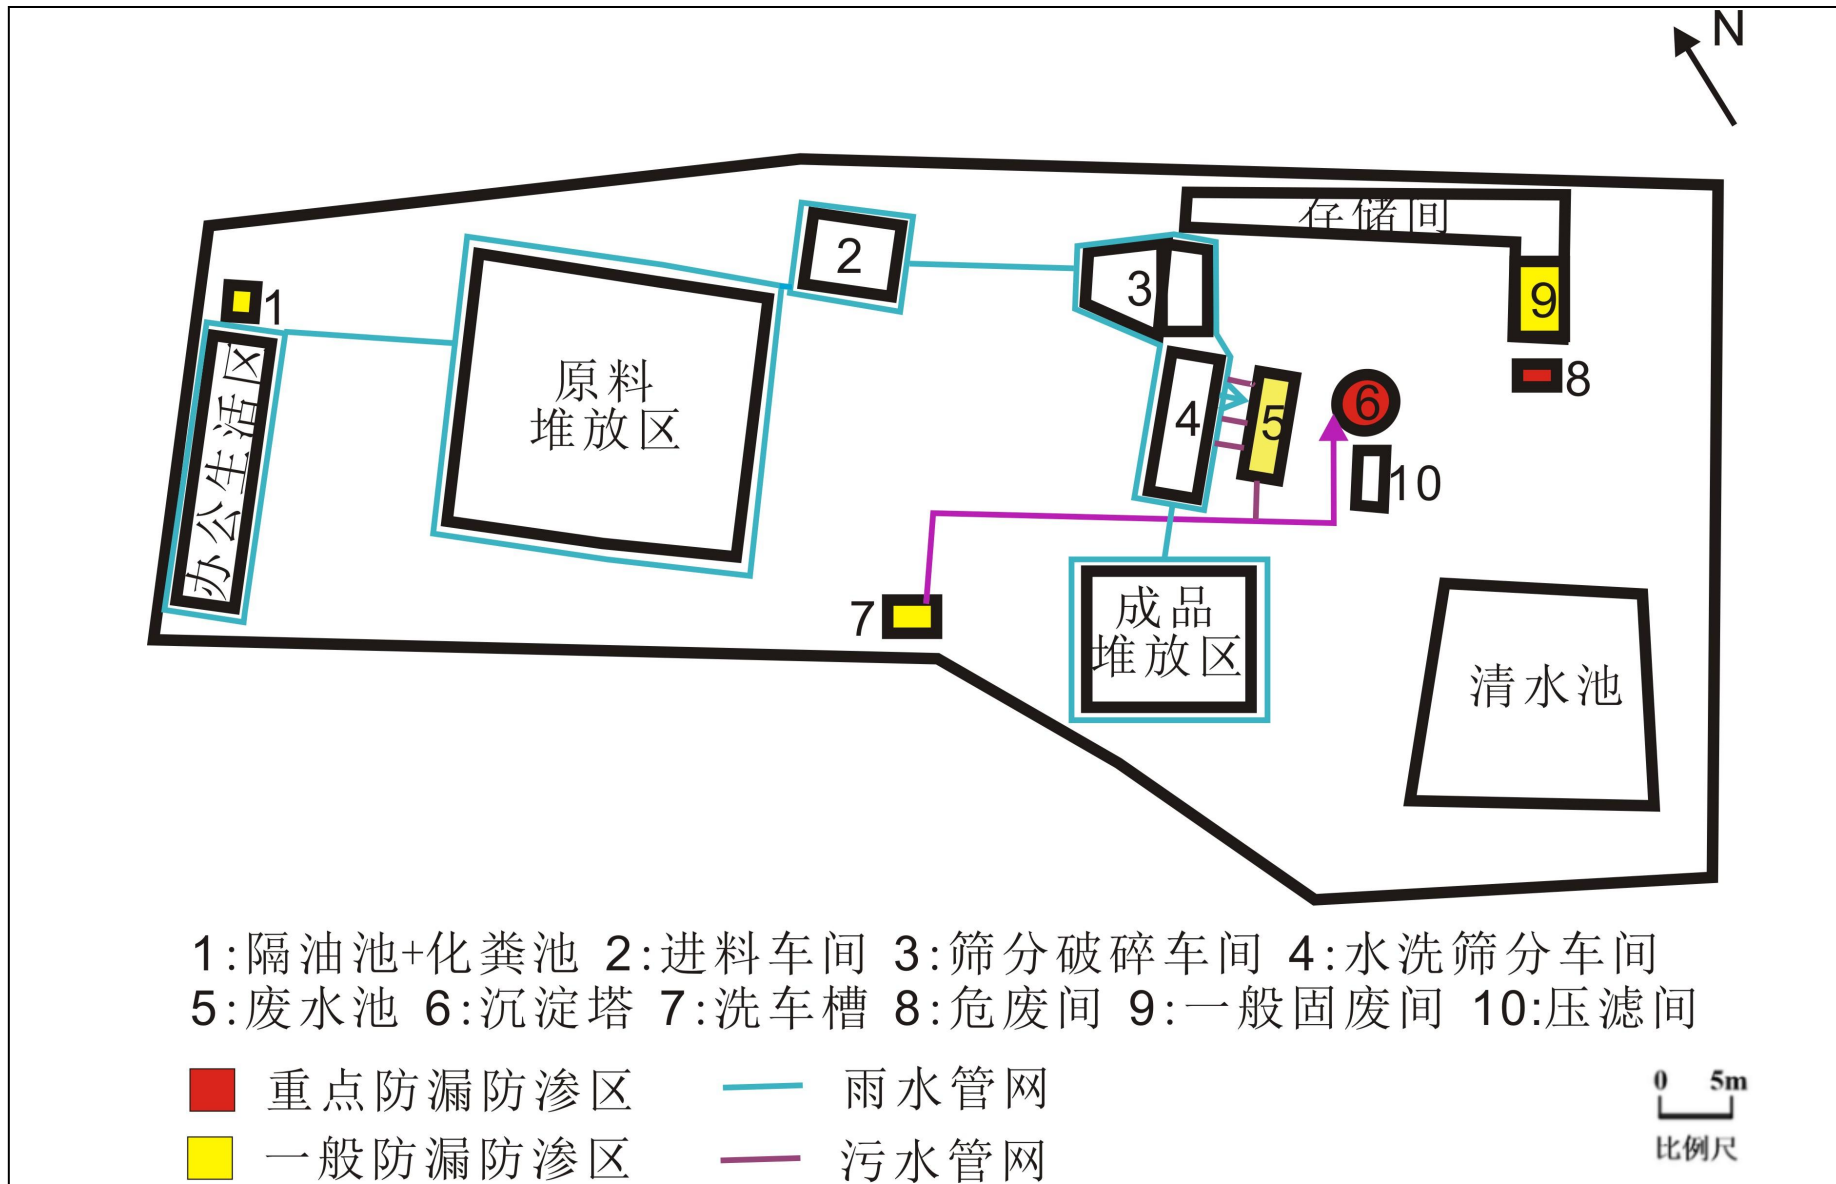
N

存储间

2

3

9

1

8

原料
堆放区

4

5

6

10

办公生活区

7

成品
堆放区

清水池

1:隔油池+化粪池 2:进料车间 3:筛分破碎车间 4:水洗筛分车间
5:废水池 6:沉淀塔 7:洗车槽 8:危废间 9:一般固废间 10:压滤间

重点防漏防渗区 雨水管网
一般防漏防渗区 污水管网

0 5m
比例尺